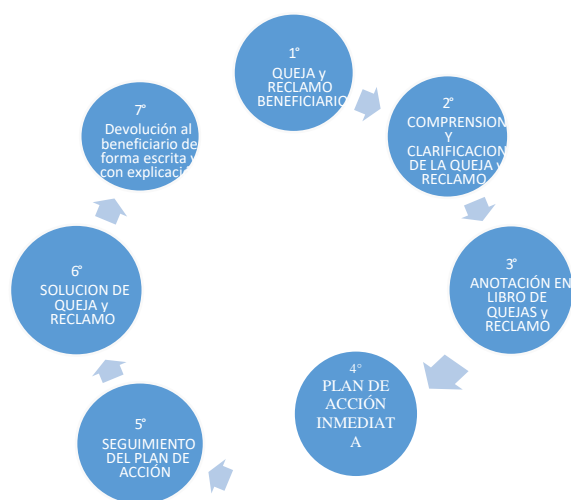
1°
QUEJA y RECLAMO BENEFICIARIO

2°
COMPRENSION Y CLARIFICACION DE LA QUEJA y RECLAMO

3°
ANOTACIÓN EN LIBRO DE QUEJAS y RECLAMO

4°
PLAN DE ACCIÓN INMEDIAT A

5°
SEGUIMIENTO DEL PLAN DE ACCIÓN

6°
SOLUCION DE QUEJA y RECLAMO

7°
Devolución al beneficiario de forma escrita y con explicación